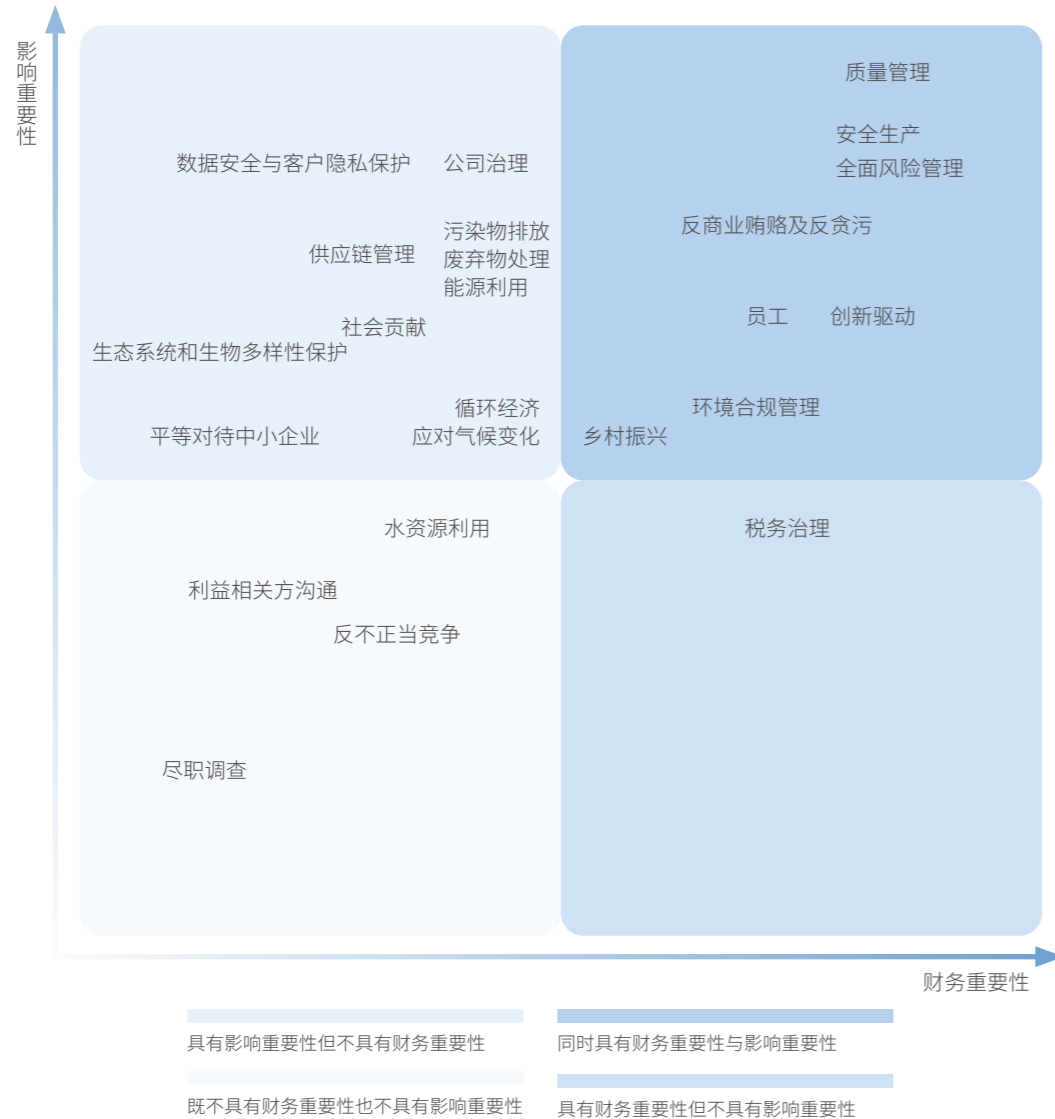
影响重要性

质量管理

安全生产
全面风险管理

数据安全与客户隐私保护

公司治理

污染物排放
废弃物处理
能源利用

供应链管理

反商业贿赂及反贪污

员工

创新驱动

社会贡献
生态系统和生物多样性保护

循环经济
应对气候变化

平等对待中小企业

环境合规管理
乡村振兴

水资源利用

税务治理

利益相关方沟通

反不正当竞争

尽职调查

财务重要性

具有影响重要性但不具有财务重要性

同时具有财务重要性与影响重要性

既不具有财务重要性也不具有影响重要性

具有财务重要性但不具有影响重要性